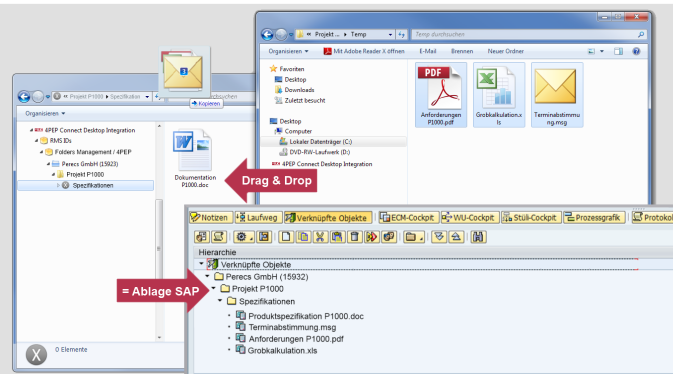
« Projekt ... › Temp
Temp durchsuchen
Organisieren ▾
Mit Adobe Reader X öffnen
E-Mail
Brennen
Neuer Ordner
Favoriten
Desktop
Downloads
Zuletzt besucht
Desktop
Computer
Lokaler Datenträger (C:)
DVD-RW-Laufwerk (D:)
4PEP Connect Desktop Integration
PDF
Anforderungen P1000.pdf
Grobkalkulation.xls
Terminabstimmung.msg
« Projekt P1000 › Spezifikation
+ Kopieren
Organisieren ▾
4PEP Connect Desktop Integration
RMS IDs
Folders Management / 4PEP
Perecs GmbH (15923)
Projekt P1000
Spezifikationen
Dokumentation P1000.doc
Drag & Drop
Notizen
Laufweg
Verknüpfte Objekte
ECM-Cockpit
WU-Cockpit
Stüli-Cockpit
Prozessgrafik
Protokol
Hierarchie
Verknüpfte Objekte
Perecs GmbH (15932)
Projekt P1000
Spezifikationen
Produktspezifikation P1000.doc
Terminabstimmung.msg
Anforderungen P1000.pdf
Grobkalkulation.xls
= Ablage SAP
0 Elemente